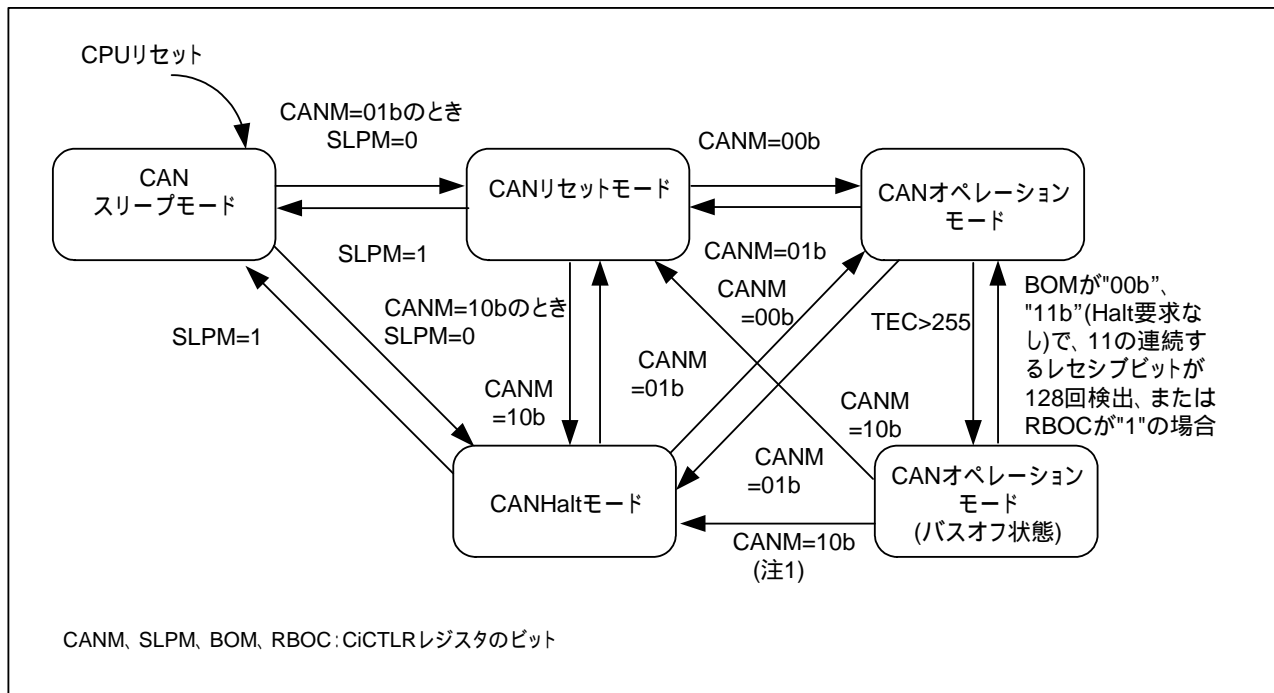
CPUリセット

CANM=01bのとき
SLPM=0

CANM=00b

CAN
スリープモード

CANリセットモード

CANオペレーション
モード

CANM=01b

SLPM=1

CANM
=00b

BOMが"00b"、"11b"(Halt要求なし)で、11の連続するレセシブビットが128回検出、またはRBOCが"1"の場合

CANM=10bのとき
SLPM=0

TEC>255

SLPM=1

CANM
=01b

CANM
=10b

CANM
=10b

CANM
=01b

CANHaltモード

CANオペレーション
モード
(バスオフ状態)

CANM=10b
(注1)

CANM、SLPM、BOM、RBOC：CiCTLRレジスタのビット